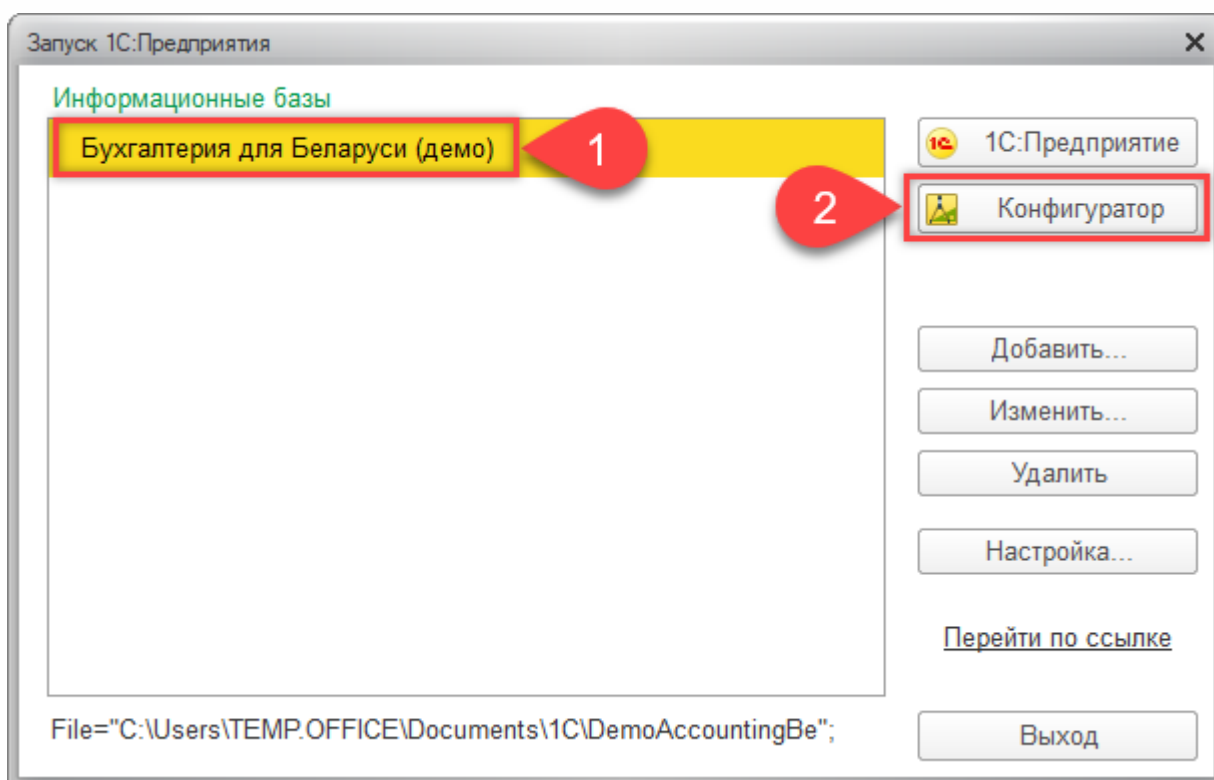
Запуск 1С:Предприятия

Информационные базы

Бухгалтерия для Беларуси (демо)

1

1С:Предприятие

2

Конфигуратор

Добавить...

Изменить...

Удалить

Настройка...

Перейти по ссылке

File="C:\Users\TEMP.OFFICE\Documents\1C\DemoAccountingBe";

Выход